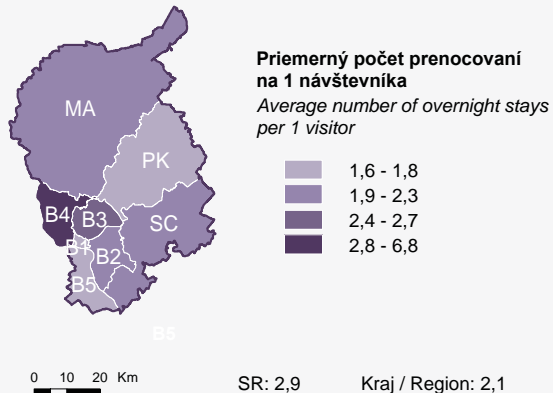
MA

PK

B4

B3

SC

B1

B2

B5

B5

Priemerný počet prenocovaní na 1 návštevníka

Average number of overnight stays per 1 visitor

1,6 - 1,8

1,9 - 2,3

2,4 - 2,7

2,8 - 6,8

0 10 20 Km

SR: 2,9

Kraj / Region: 2,1